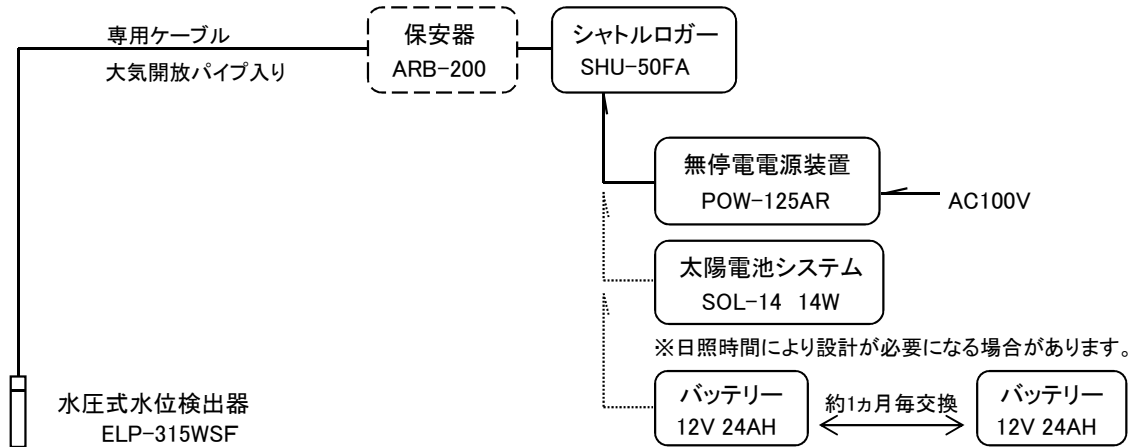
専用ケーブル
大気開放パイプ入り

保安器
ARB−200

シャトルロガー
SHU−50FA

無停電電源装置
POW−125AR

AC100V

太陽電池システム
SOL−14 14W

※日照時間により設計が必要になる場合があります。

水圧式水位検出器
ELP−315WSF

バッテリー
12V 24AH

約1ヵ月毎交換

バッテリー
12V 24AH